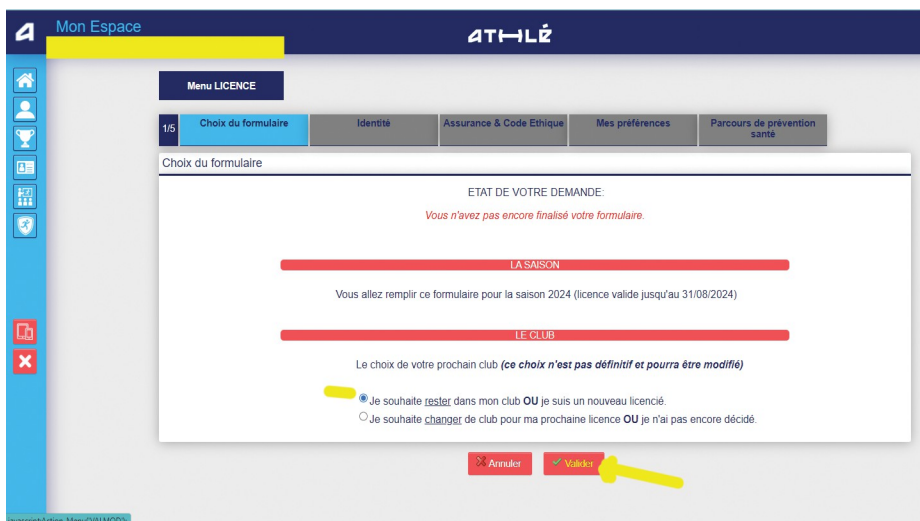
Mon Espace

ATHLÉ

Menu LICENCE

1/5

Choix du formulaire

Identité

Assurance & Code Ethique

Mes préférences

Parcours de prévention santé

Choix du formulaire

ETAT DE VOTRE DEMANDE:

Vous n'avez pas encore finalisé votre formulaire.

LA SAISON

Vous allez remplir ce formulaire pour la saison 2024 (licence valide jusqu'au 31/08/2024)

LE CLUB

Le choix de votre prochain club *(ce choix n'est pas définitif et pourra être modifié)*

Je souhaite rester dans mon club **OU** je suis un nouveau licencié.

Je souhaite changer de club pour ma prochaine licence **OU** je n'ai pas encore décidé.

Annuler

Valider

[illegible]